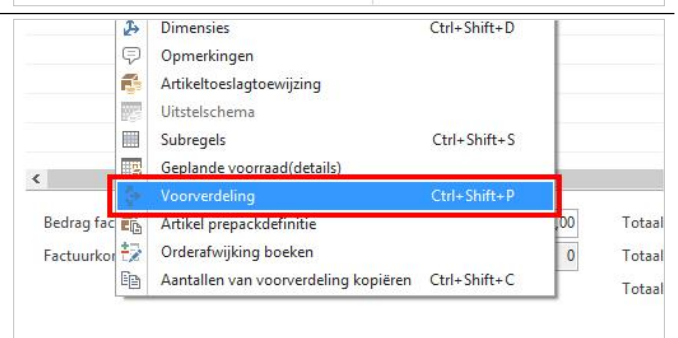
Dimensies Ctrl+Shift+D
Opmerkingen
Artikeltoeslagtoewijzing
Uitstelschema
Subregels Ctrl+Shift+S
Geplande voorraad(details)
Voorverdeling Ctrl+Shift+P
Artikel prepackdefinitie
Orderafwijking boeken
Aantallen van voorverdeling kopiëren Ctrl+Shift+C

<
Bedrag fac
Factuurkor
,00
0
Totaal
Totaal
Totaal